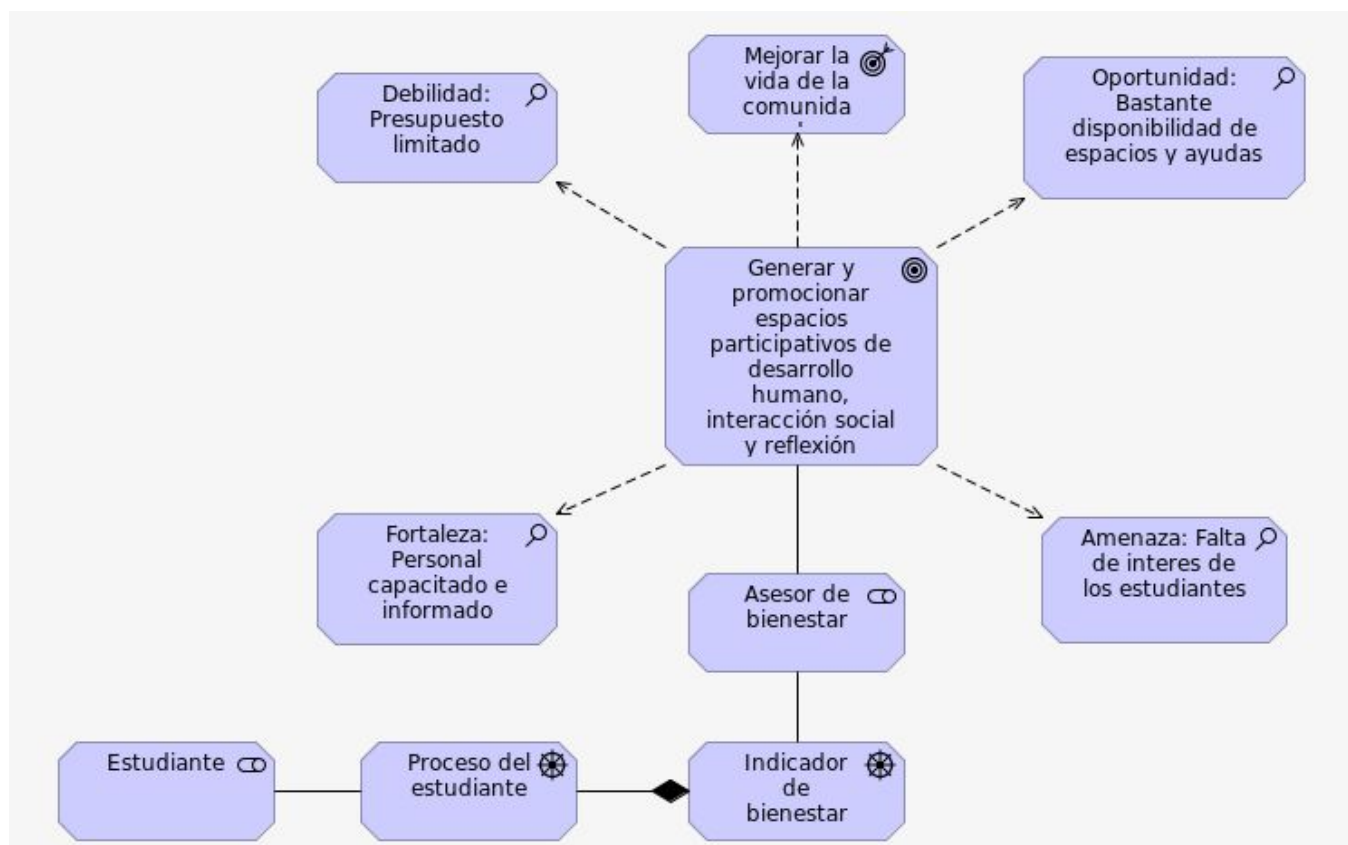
Mejorar la vida de la comunida

Debilidad: Presupuesto limitado

Oportunidad: Bastante disponibilidad de espacios y ayudas

Generar y promocionar espacios participativos de desarrollo humano, interacción social y reflexión

Fortaleza: Personal capacitado e informado

Amenaza: Falta de interes de los estudiantes

Asesor de bienestar

Estudiante

Proceso del estudiante

Indicador de bienestar